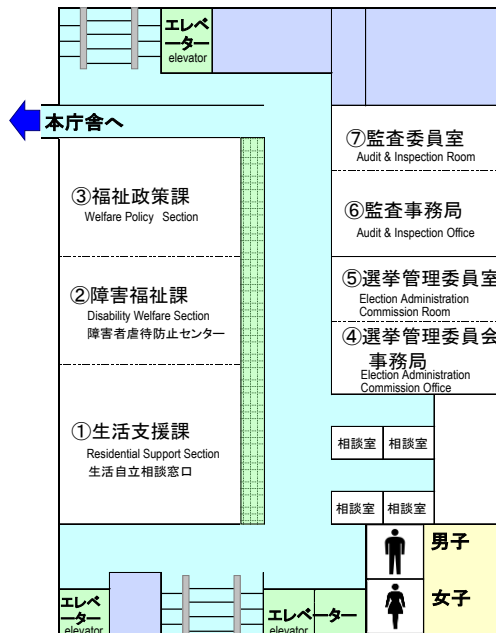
エレベーター
elevator

本庁舎へ

③福祉政策課
Welfare Policy Section

②障害福祉課
Disability Welfare Section
障害者虐待防止センター

①生活支援課
Residential Support Section
生活自立相談窓口

⑦監査委員室
Audit & Inspection Room

⑥監査事務局
Audit & Inspection Office

⑤選挙管理委員室
Election Administration Commission Room

④選挙管理委員会事務局
Election Administration Commission Office

相談室 相談室

相談室 相談室

男子

女子

エレベーター
elevator

エレベーター
elevator